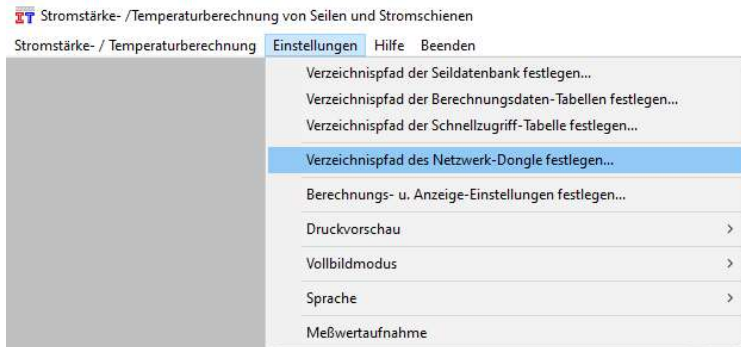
Stromstärke- /Temperaturberechnung von Seilen und Stromschienen

Stromstärke- / Temperaturberechnung Einstellungen Hilfe Beenden

Verzeichnispfad der Seildatenbank festlegen...
Verzeichnispfad der Berechnungsdaten-Tabellen festlegen...
Verzeichnispfad der Schnellzugriff-Tabelle festlegen...
Verzeichnispfad des Netzwerk-Dongle festlegen...
Berechnungs- u. Anzeige-Einstellungen festlegen...
Druckvorschau >
Vollbildmodus >
Sprache >
Meßwertaufnahme